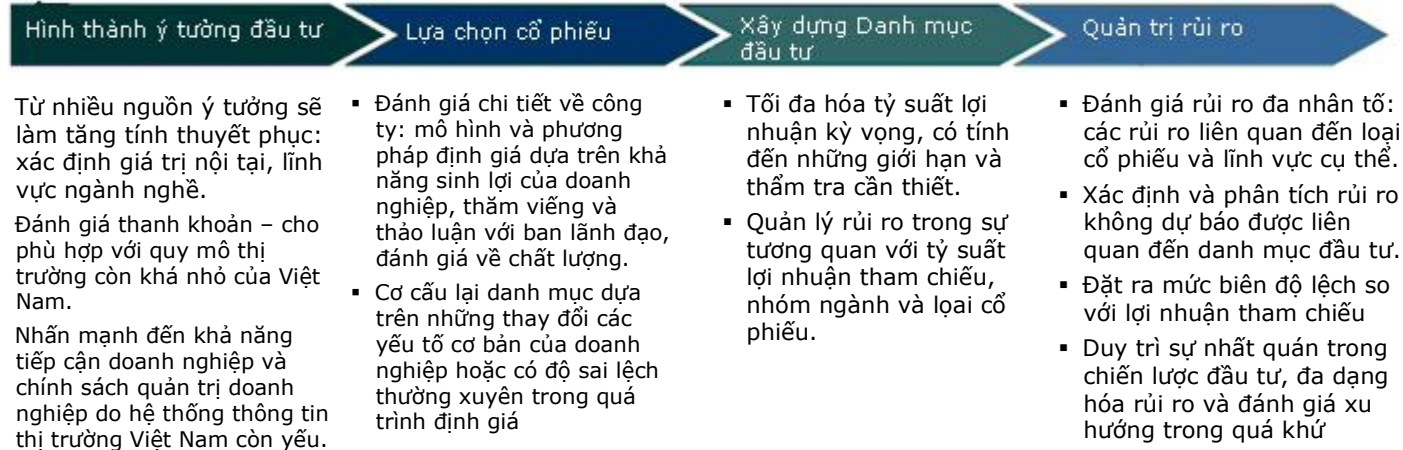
Hình thành ý tưởng đầu tư

Lựa chọn cổ phiếu

Xây dựng Danh mục đầu tư

Quản trị rủi ro

Từ nhiều nguồn ý tưởng sẽ làm tăng tính thuyết phục: xác định giá trị nội tại, lĩnh vực ngành nghề.

Đánh giá thanh khoản – cho phù hợp với quy mô thị trường còn khá nhỏ của Việt Nam.

Nhấn mạnh đến khả năng tiếp cận doanh nghiệp và chính sách quản trị doanh nghiệp do hệ thống thông tin thị trường Việt Nam còn yếu.

▪ Đánh giá chi tiết về công ty: mô hình và phương pháp định giá dựa trên khả năng sinh lợi của doanh nghiệp, thăm viếng và thảo luận với ban lãnh đạo, đánh giá về chất lượng.

▪ Cơ cấu lại danh mục dựa trên những thay đổi các yếu tố cơ bản của doanh nghiệp hoặc có độ sai lệch thường xuyên trong quá trình định giá

▪ Tối đa hóa tỷ suất lợi nhuận kỳ vọng, có tính đến những giới hạn và thẩm tra cần thiết.

▪ Quản lý rủi ro trong sự tương quan với tỷ suất lợi nhuận tham chiếu, nhóm ngành và loại cổ phiếu.

▪ Đánh giá rủi ro đa nhân tố: các rủi ro liên quan đến loại cổ phiếu và lĩnh vực cụ thể.

▪ Xác định và phân tích rủi ro không dự báo được liên quan đến danh mục đầu tư.

▪ Đặt ra mức biên độ lệch so với lợi nhuận tham chiếu

▪ Duy trì sự nhất quán trong chiến lược đầu tư, đa dạng hóa rủi ro và đánh giá xu hướng trong quá khứ